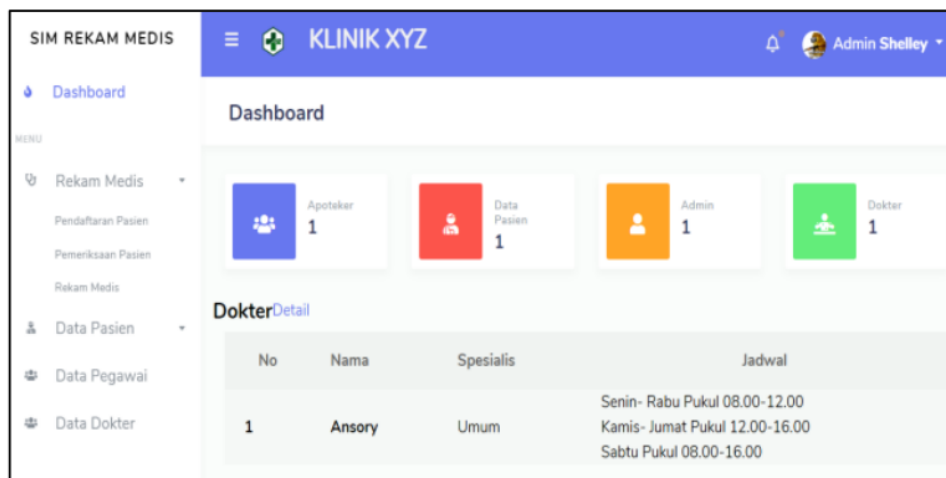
SIM REKAM MEDIS

KLINIK XYZ

Admin Shelley

Dashboard

MENU

Rekam Medis

Pendaftaran Pasien

Pemeriksaan Pasien

Rekam Medis

Data Pasien

Data Pegawai

Data Dokter

Dashboard

Apoteker
1

Data Pasien
1

Admin
1

Dokter
1

Dokter Detail

| No | Nama | Spesialis | Jadwal |
|---|---|---|---|
| 1 | Ansory | Umum | Senin- Rabu Pukul 08.00-12.00 Kamis- Jumat Pukul 12.00-16.00 Sabtu Pukul 08.00-16.00 |